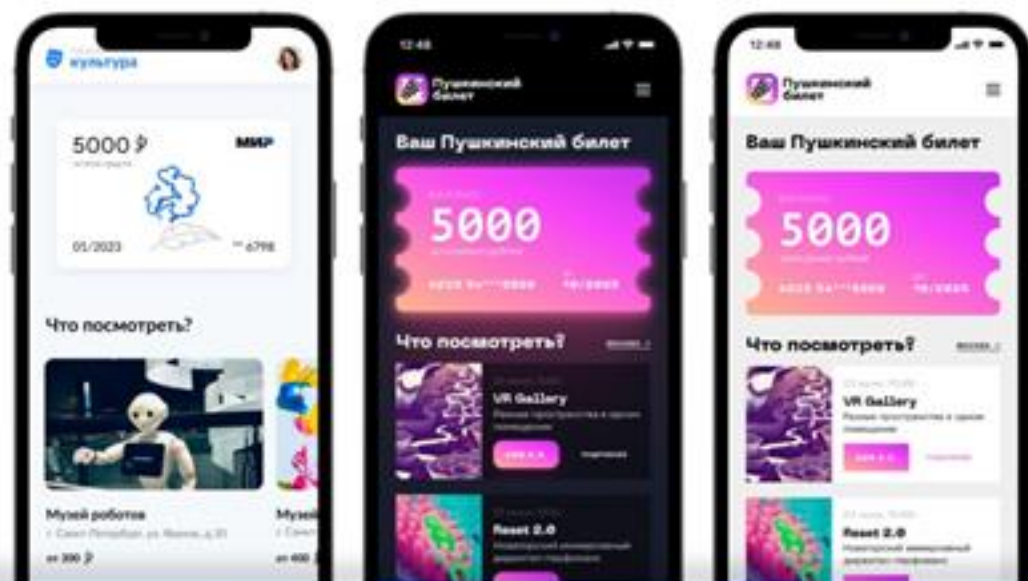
культура

5000 ₽

МИР

01/2023

6798

Что посмотреть?

Музей роботов

Санкт-Петербург, ул. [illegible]

от 300 ₽

Музей

от 400

12:48

Пушкинский билет

Ваш Пушкинский билет

5000

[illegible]

Что посмотреть?

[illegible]

VR Gallery

Разные пространства в одном помещении

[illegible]

Reset 2.0

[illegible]

12:48

Пушкинский билет

Ваш Пушкинский билет

5000

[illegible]

Что посмотреть?

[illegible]

VR Gallery

Разные пространства в одном помещении

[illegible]

Reset 2.0

Новогодний иммерсивный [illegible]